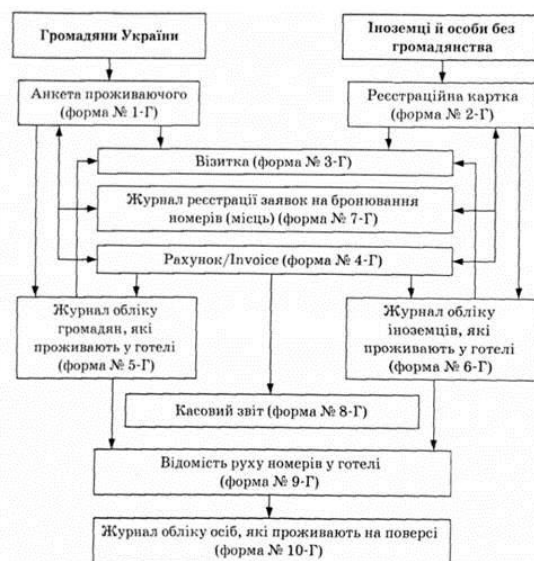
Громадяни України

Іноземці й особи без громадянства

Анкета проживаючого (форма № 1-Г)

Реєстраційна картка (форма № 2-Г)

Візитка (форма № 3-Г)

Журнал реєстрації заявок на бронювання номерів (місць) (форма № 7-Г)

Рахунок/Invoice (форма № 4-Г)

Журнал обліку громадян, які проживають у готелі (форма № 5-Г)

Журнал обліку іноземців, які проживають у готелі (форма № 6-Г)

Касовий звіт (форма № 8-Г)

Відомість руху номерів у готелі (форма № 9-Г)

Журнал обліку осіб, які проживають на поверсі (форма № 10-Г)